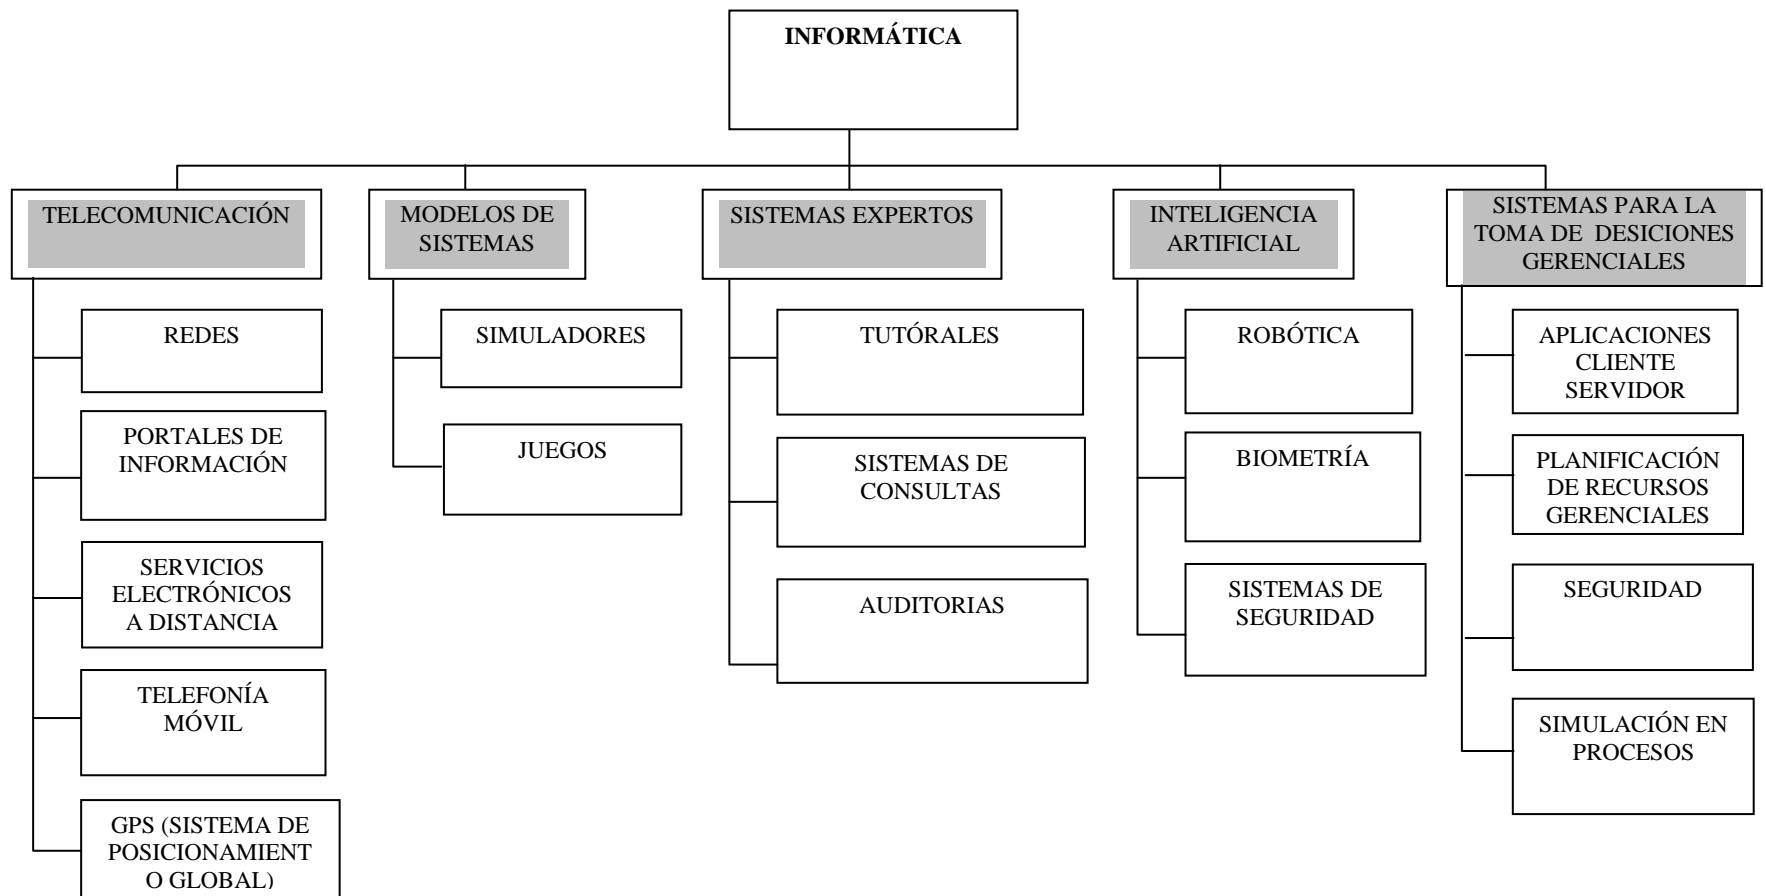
INFORMÁTICA

TELECOMUNICACIÓN

REDES

PORTALES DE INFORMACIÓN

SERVICIOS ELECTRÓNICOS A DISTANCIA

TELEFONÍA MÓVIL

GPS (SISTEMA DE POSICIONAMIENT O GLOBAL)

MODELOS DE SISTEMAS

SIMULADORES

JUEGOS

SISTEMAS EXPERTOS

TUTÓRALES

SISTEMAS DE CONSULTAS

AUDITORIAS

INTELIGENCIA ARTIFICIAL

ROBÓTICA

BIOMETRÍA

SISTEMAS DE SEGURIDAD

SISTEMAS PARA LA TOMA DE DESICIONES GERENCIALES

APLICACIONES CLIENTE SERVIDOR

PLANIFICACIÓN DE RECURSOS GERENCIALES

SEGURIDAD

SIMULACIÓN EN PROCESOS